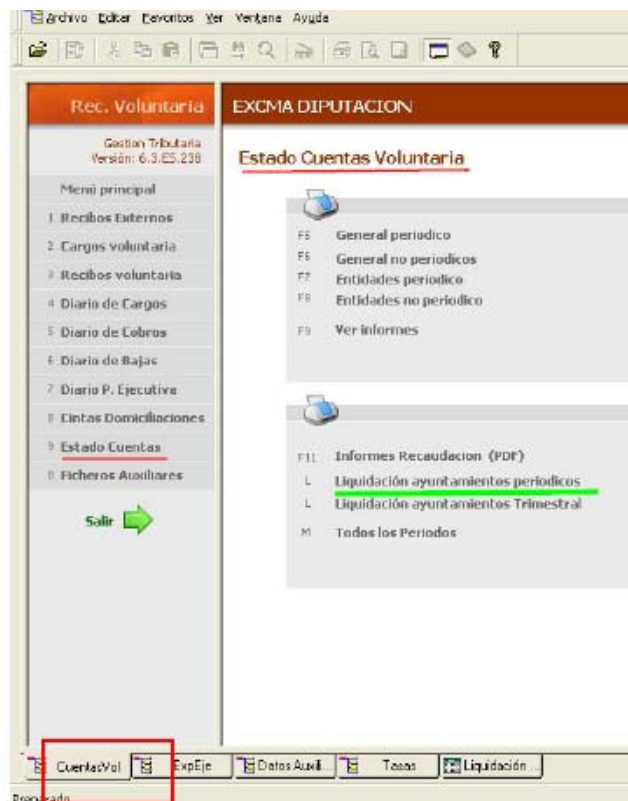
Archivo Editar Favoritos Ver Ventana Ayuda

Rec. Voluntaria

Gestion Tributaria
Versión: 6.3.ES.238

Menú principal
1 Recibos Externos
2 Cargos voluntaria
3 Recibos voluntaria
4 Diario de Cargos
5 Diario de Cobros
6 Diario de Bajas
7 Diario P. Ejecutiva
8 Cintas Domiciliaciones
9 Estado Cuentas
0 Ficheros Auxiliares

Salir

EXCMA DIPUTACION

Estado Cuentas Voluntaria

F5 General periodico
F6 General no periodicos
F7 Entidades periodico
F8 Entidades no periodico

F9 Ver informes

F11 Informes Recaudacion (PDF)
L Liquidación ayuntamientos periodicos
L Liquidación ayuntamientos Trimestral

M Todos los Periodos

CuentasVol | ExpEje | Datos Auxil... | Tasas | Liquidación...

Preparado